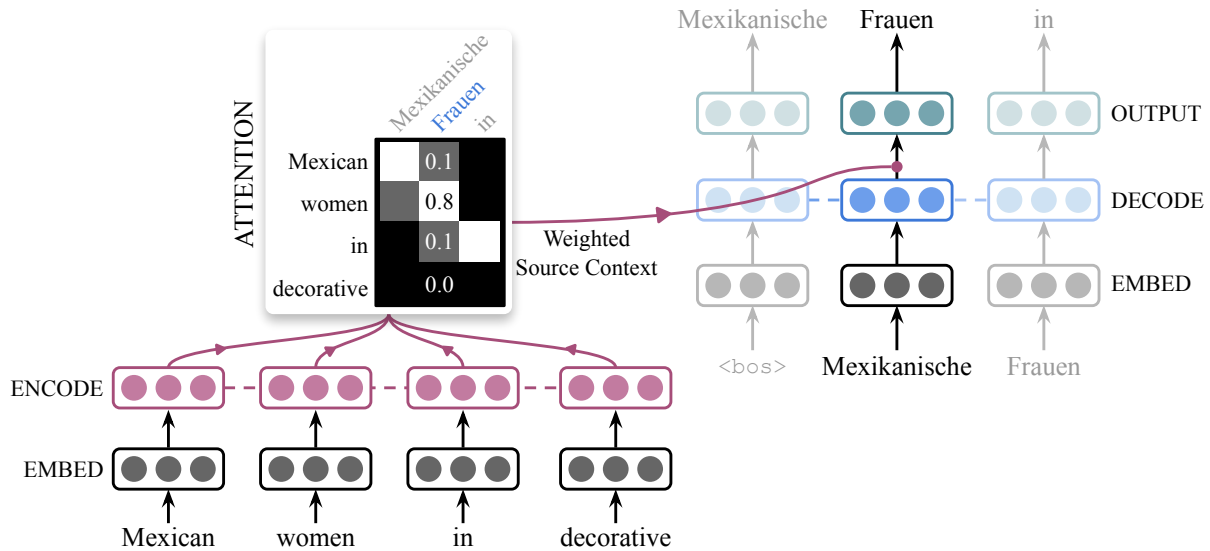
ATTENTION

Mexikanische Frauen in

| | Mexikanische | Frauen | in |
|---|---|---|---|
| Mexican | | 0.1 | |
| women | | 0.8 | |
| in | | 0.1 | |
| decorative | | 0.0 | |

Weighted Source Context

Mexikanische Frauen in

OUTPUT

DECODE

EMBED

<bos> Mexikanische Frauen

ENCODE

EMBED

Mexican women in decorative